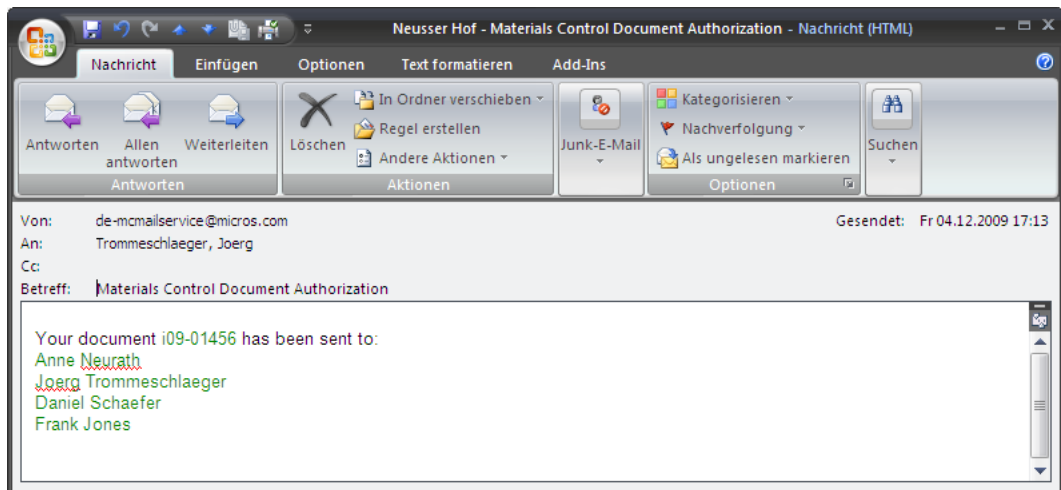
Neusser Hof - Materials Control Document Authorization - Nachricht (HTML)

Nachricht Einfügen Optionen Text formatieren Add-Ins

Antworten
Allen antworten
Weiterleiten
Antworten

Löschen
In Ordner verschieben
Regel erstellen
Andere Aktionen
Aktionen

Junk-E-Mail

Kategorisieren
Nachverfolgung
Als ungelesen markieren
Optionen

Suchen

Von: de-mcmailservice@micros.com
Gesendet: Fr 04.12.2009 17:13
An: Trommeschlaeger, Joerg
Cc:
Betreff: Materials Control Document Authorization

Your document i09-01456 has been sent to:
Anne Neurath
Joerg Trommeschlaeger
Daniel Schaefer
Frank Jones